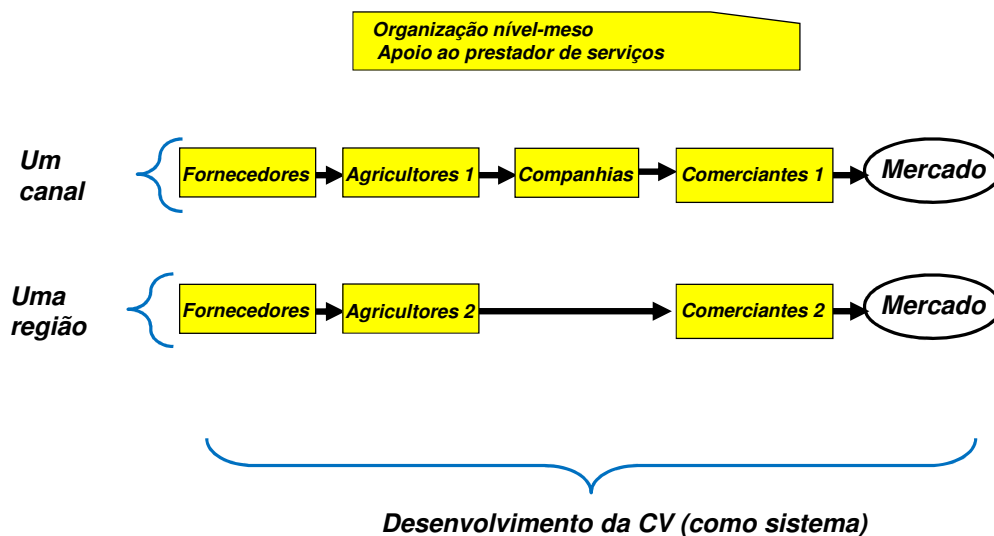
Organização nível-meso
Apoio ao prestador de serviços

Um canal

Fornecedores

Agricultores 1

Companhias

Comerciantes 1

Mercado

Uma região

Fornecedores

Agricultores 2

Comerciantes 2

Mercado

Desenvolvimento da CV (como sistema)